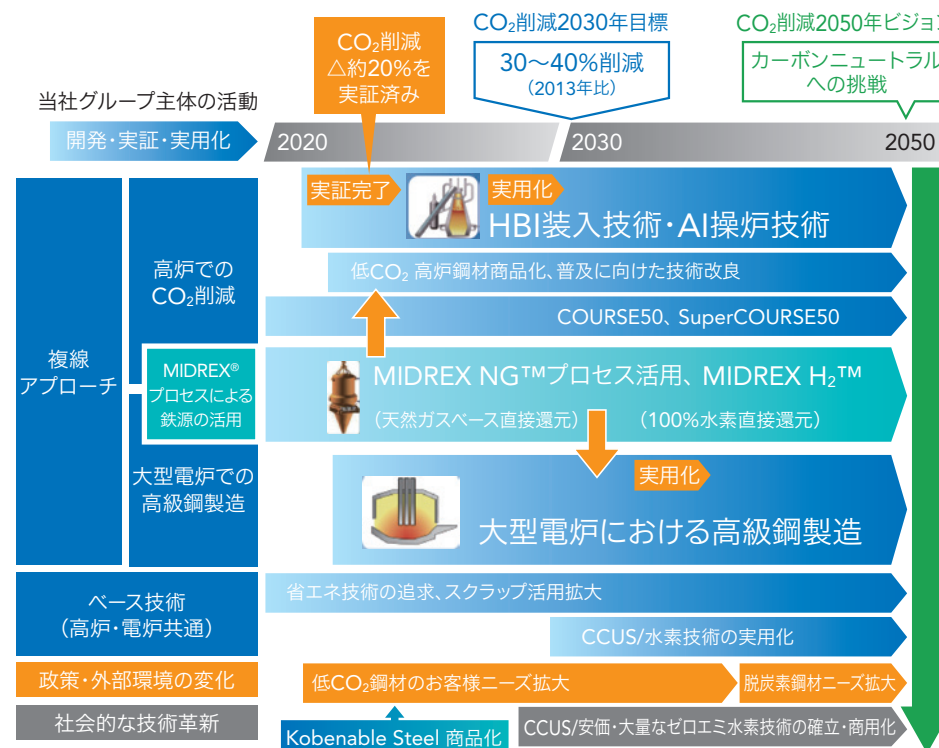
$CO_2$削減
△約20%を
実証済み

$CO_2$削減2030年目標
30〜40%削減
（2013年比）

$CO_2$削減2050年ビジョン
カーボンニュートラル
への挑戦

当社グループ主体の活動

開発・実証・実用化

2020

2030

2050

複線
アプローチ

高炉での
$CO_2$削減

実証完了

実用化

HBI装入技術・AI操炉技術

低$CO_2$ 高炉鋼材商品化、普及に向けた技術改良

COURSE50、SuperCOURSE50

MIDREX®
プロセスによる
鉄源の活用

MIDREX NG™プロセス活用、MIDREX $H_2$™

（天然ガスベース直接還元）

（100%水素直接還元）

大型電炉での
高級鋼製造

実用化

大型電炉における高級鋼製造

ベース技術
（高炉・電炉共通）

省エネ技術の追求、スクラップ活用拡大

CCUS/水素技術の実用化

政策・外部環境の変化

低$CO_2$鋼材のお客様ニーズ拡大

脱炭素鋼材ニーズ拡大

社会的な技術革新

Kobenable Steel 商品化

CCUS/安価・大量なゼロエミ水素技術の確立・商用化